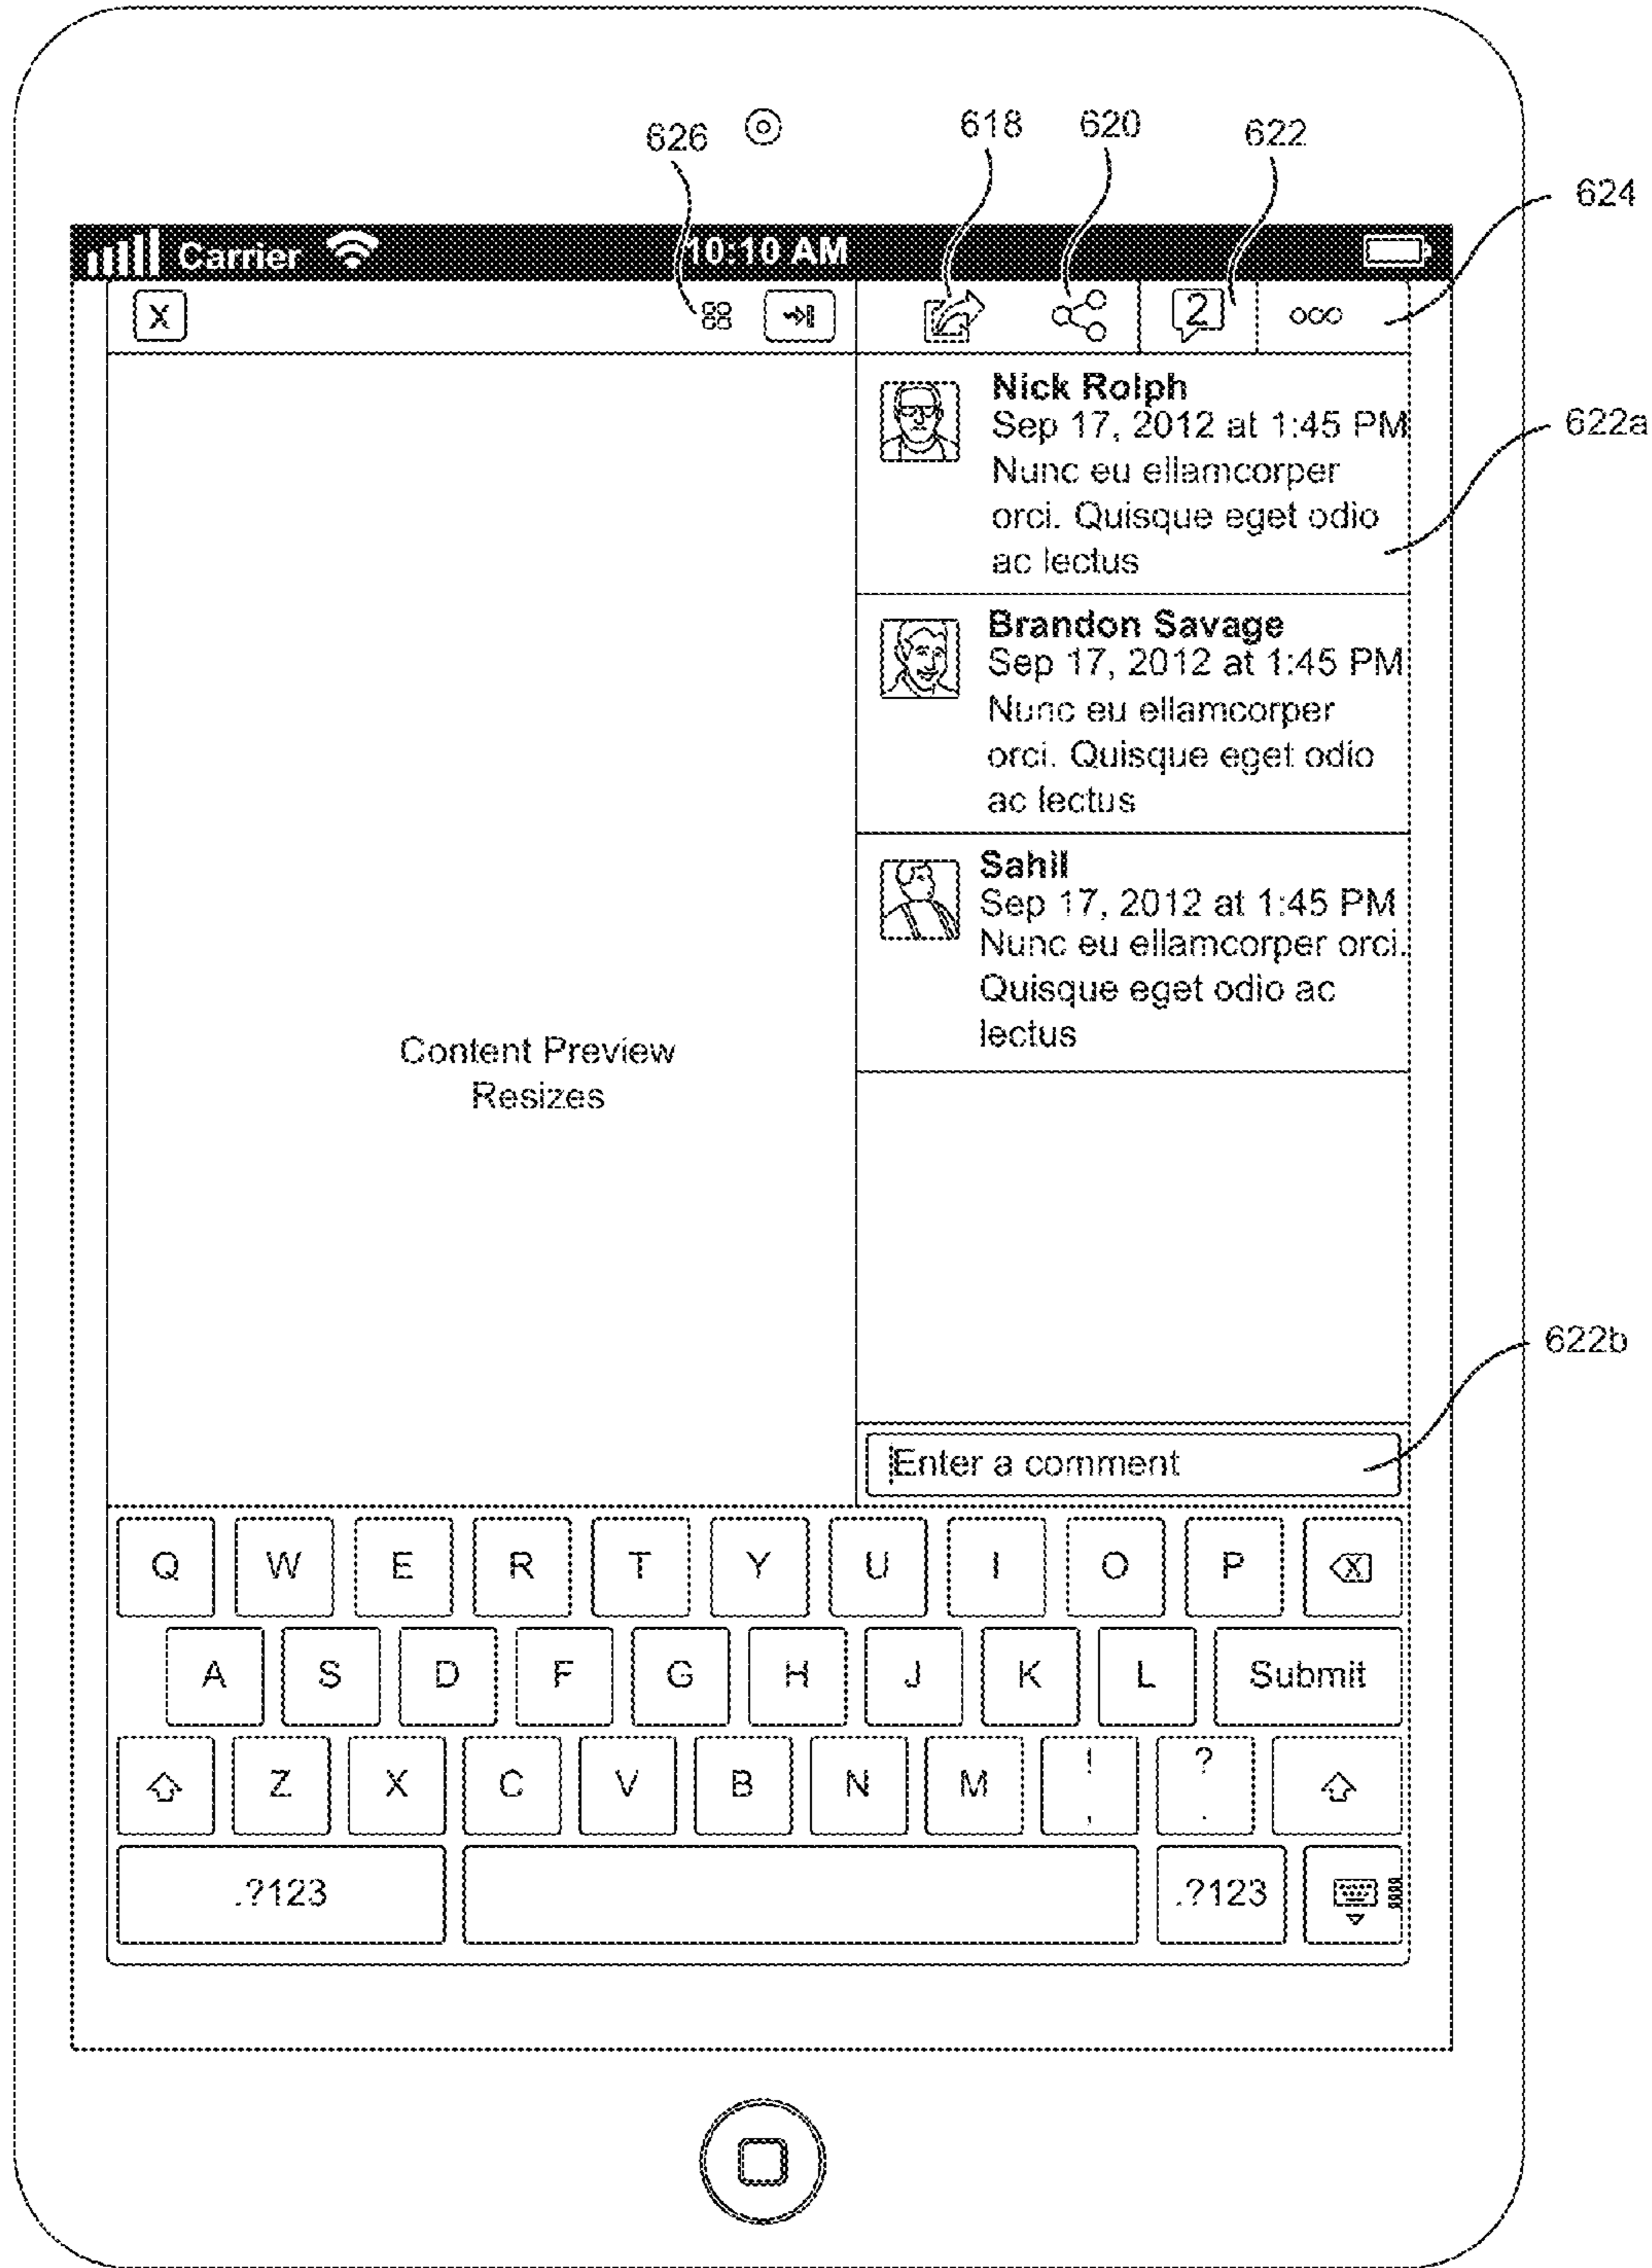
626 618 620 622

624

Carrier 10:10 AM

X

2

ooo

Nick Rolph
Sep 17, 2012 at 1:45 PM
Nunc eu ellamcorper orci. Quisque eget odio ac lectus

622a

Brandon Savage
Sep 17, 2012 at 1:45 PM
Nunc eu ellamcorper orci. Quisque eget odio ac lectus

Sahil
Sep 17, 2012 at 1:45 PM
Nunc eu ellamcorper orci. Quisque eget odio ac lectus

Content Preview
Resizes

622b

Enter a comment

Q W E R T Y U I O P

A S D F G H J K L Submit

Z X C V B N M ! , ? .

.?123 .?123